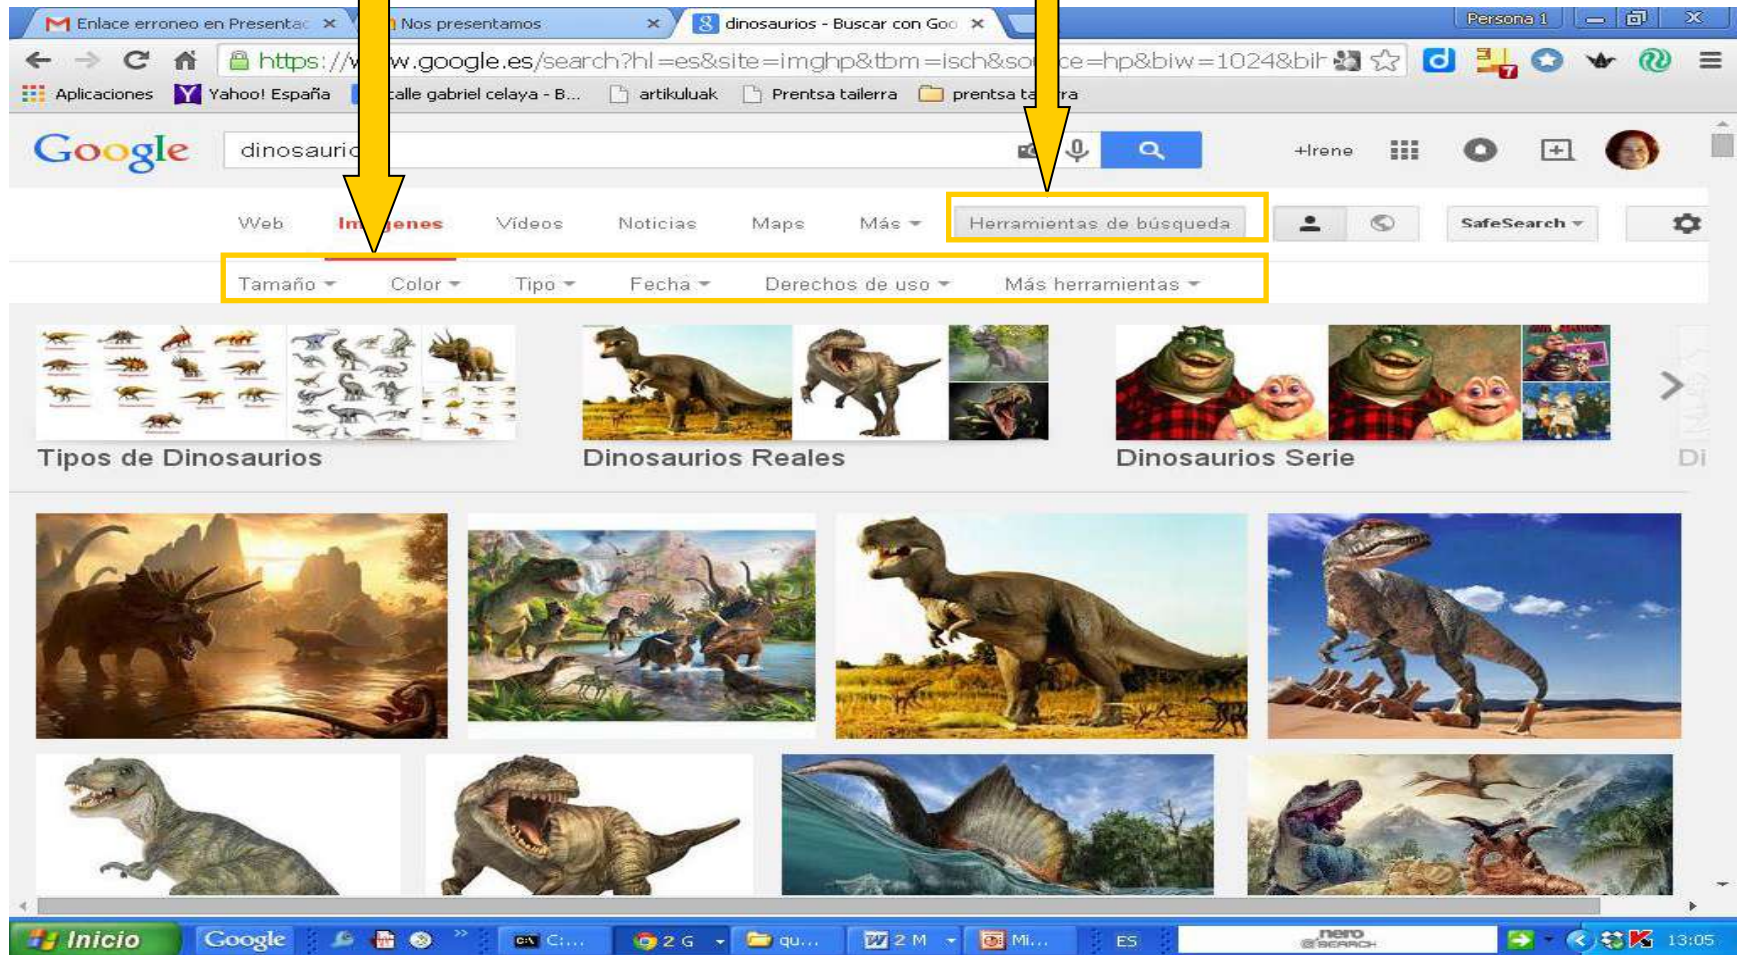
Enlace erroneo en Presentac ×
Nos presentamos ×
dinosaurios - Buscar con Goo ×
Persona 1

https://w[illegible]w.google.es/search?hl=es&site=imghp&tbm=isch&so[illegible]ce=hp&biw=1024&bi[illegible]

Aplicaciones
Yahoo! España
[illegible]calle gabriel celaya - B...
artikuluak
Prentsa tailerra
prentsa ta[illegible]ra

Google
dinosauri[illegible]
+Irene

Web
Im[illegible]genes
Vídeos
Noticias
Maps
Más
Herramientas de búsqueda
SafeSearch

Tamaño
Color
Tipo
Fecha
Derechos de uso
Más herramientas

Tipos de Dinosaurios
Dinosaurios Reales
Dinosaurios Serie
Di

Inicio
Google
C:...
2 G
qu...
2 M
Mi...
ES
nero SEARCH
13:05